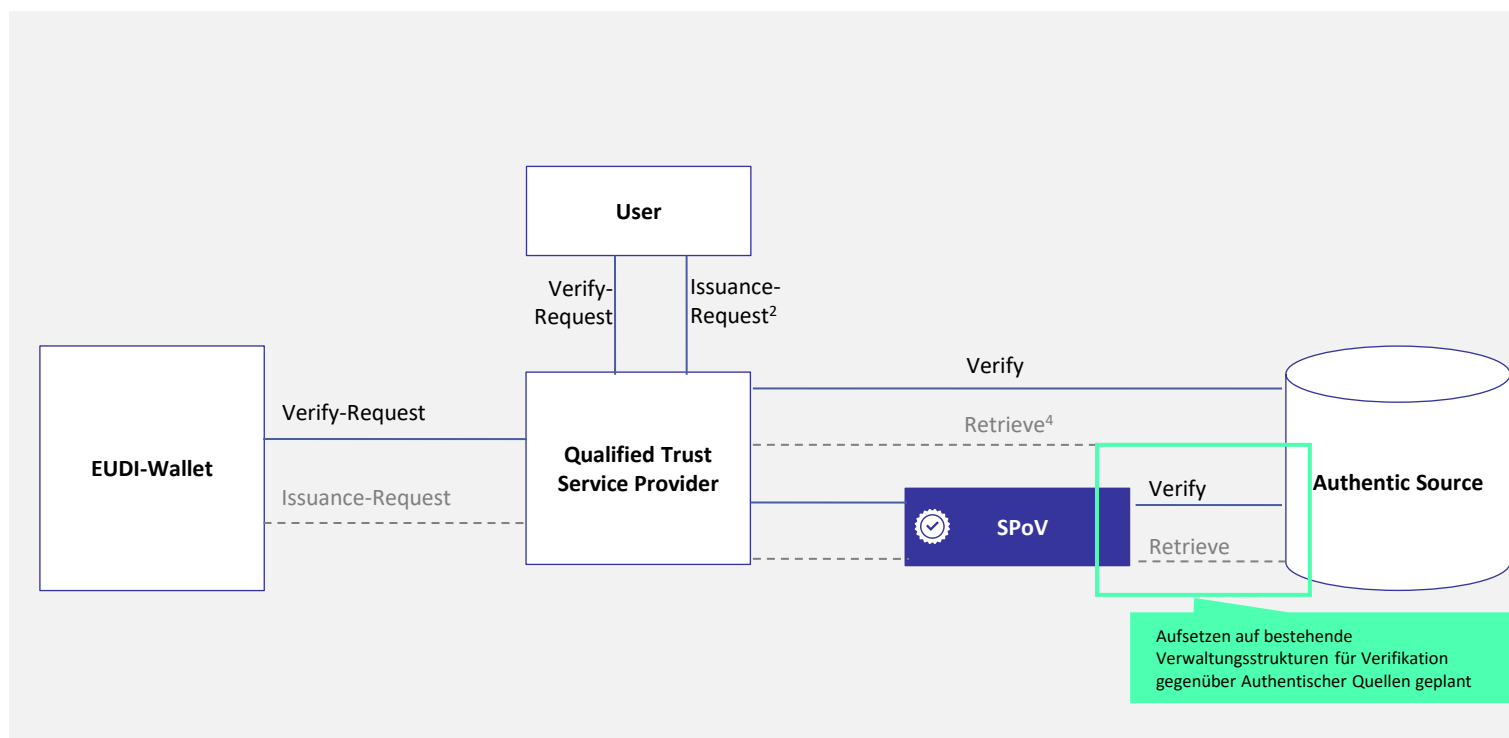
User

Verify-Request

Issuance-Request$^2$

EUDI-Wallet

Verify-Request

Issuance-Request

Qualified Trust Service Provider

Verify

Retrieve$^4$

SPoV

Verify

Retrieve

Authentic Source

Aufsetzen auf bestehende Verwaltungsstrukturen für Verifikation gegenüber Authentischer Quellen geplant